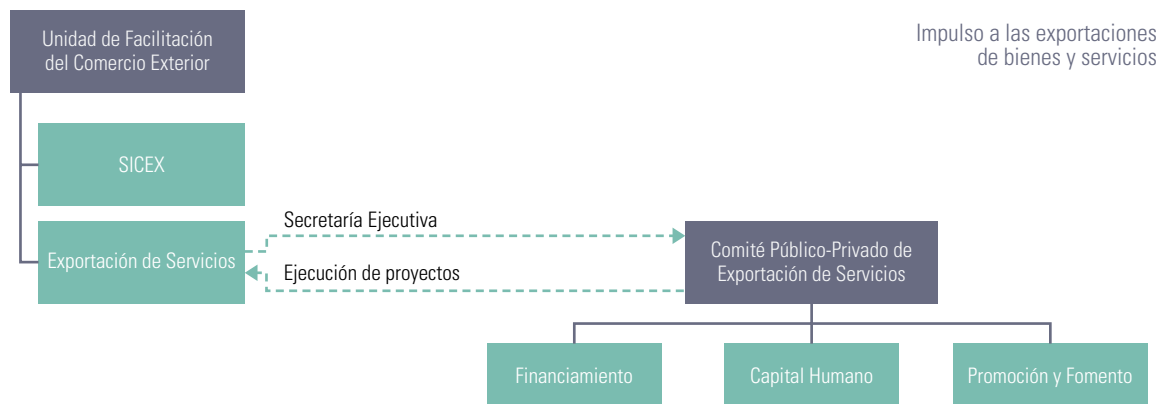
Unidad de Facilitación del Comercio Exterior

Impulso a las exportaciones de bienes y servicios

SICEX

Exportación de Servicios

Secretaría Ejecutiva

Ejecución de proyectos

Comité Público-Privado de Exportación de Servicios

Financiamiento

Capital Humano

Promoción y Fomento